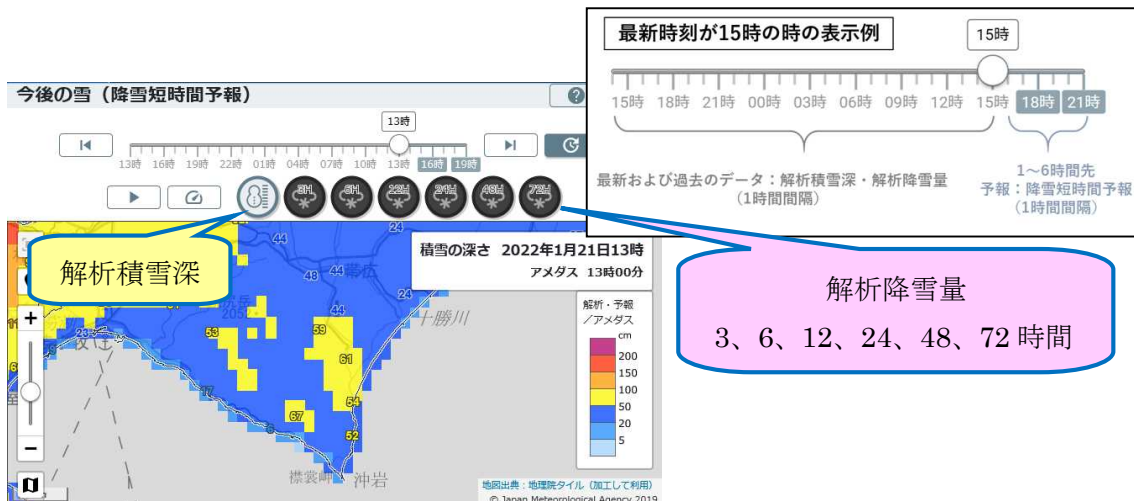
今後の雪（降雪短時間予報）

13時

13時 16時 19時 22時 01時 04時 07時 10時 13時 16時 19時

3H 6H 12H 24H 48H 72H

解析積雪深

積雪の深さ 2022年1月21日13時
アメダス 13時00分

44
48 帯広
24
24
205
53
59
十勝川
61
17
54
67
52
8
23
襟裳岬
沖岩

解析・予報
／アメダス
cm
200
150
100
50
20
5

地図出典：地理院タイル（加工して利用）
© Japan Meteorological Agency 2019

最新時刻が15時の時の表示例

15時

15時 18時 21時 00時 03時 06時 09時 12時 15時 18時 21時

最新および過去のデータ：解析積雪深・解析降雪量
（1時間間隔）

1～6時間先
予報：降雪短時間予報
（1時間間隔）

解析降雪量
3、6、12、24、48、72 時間